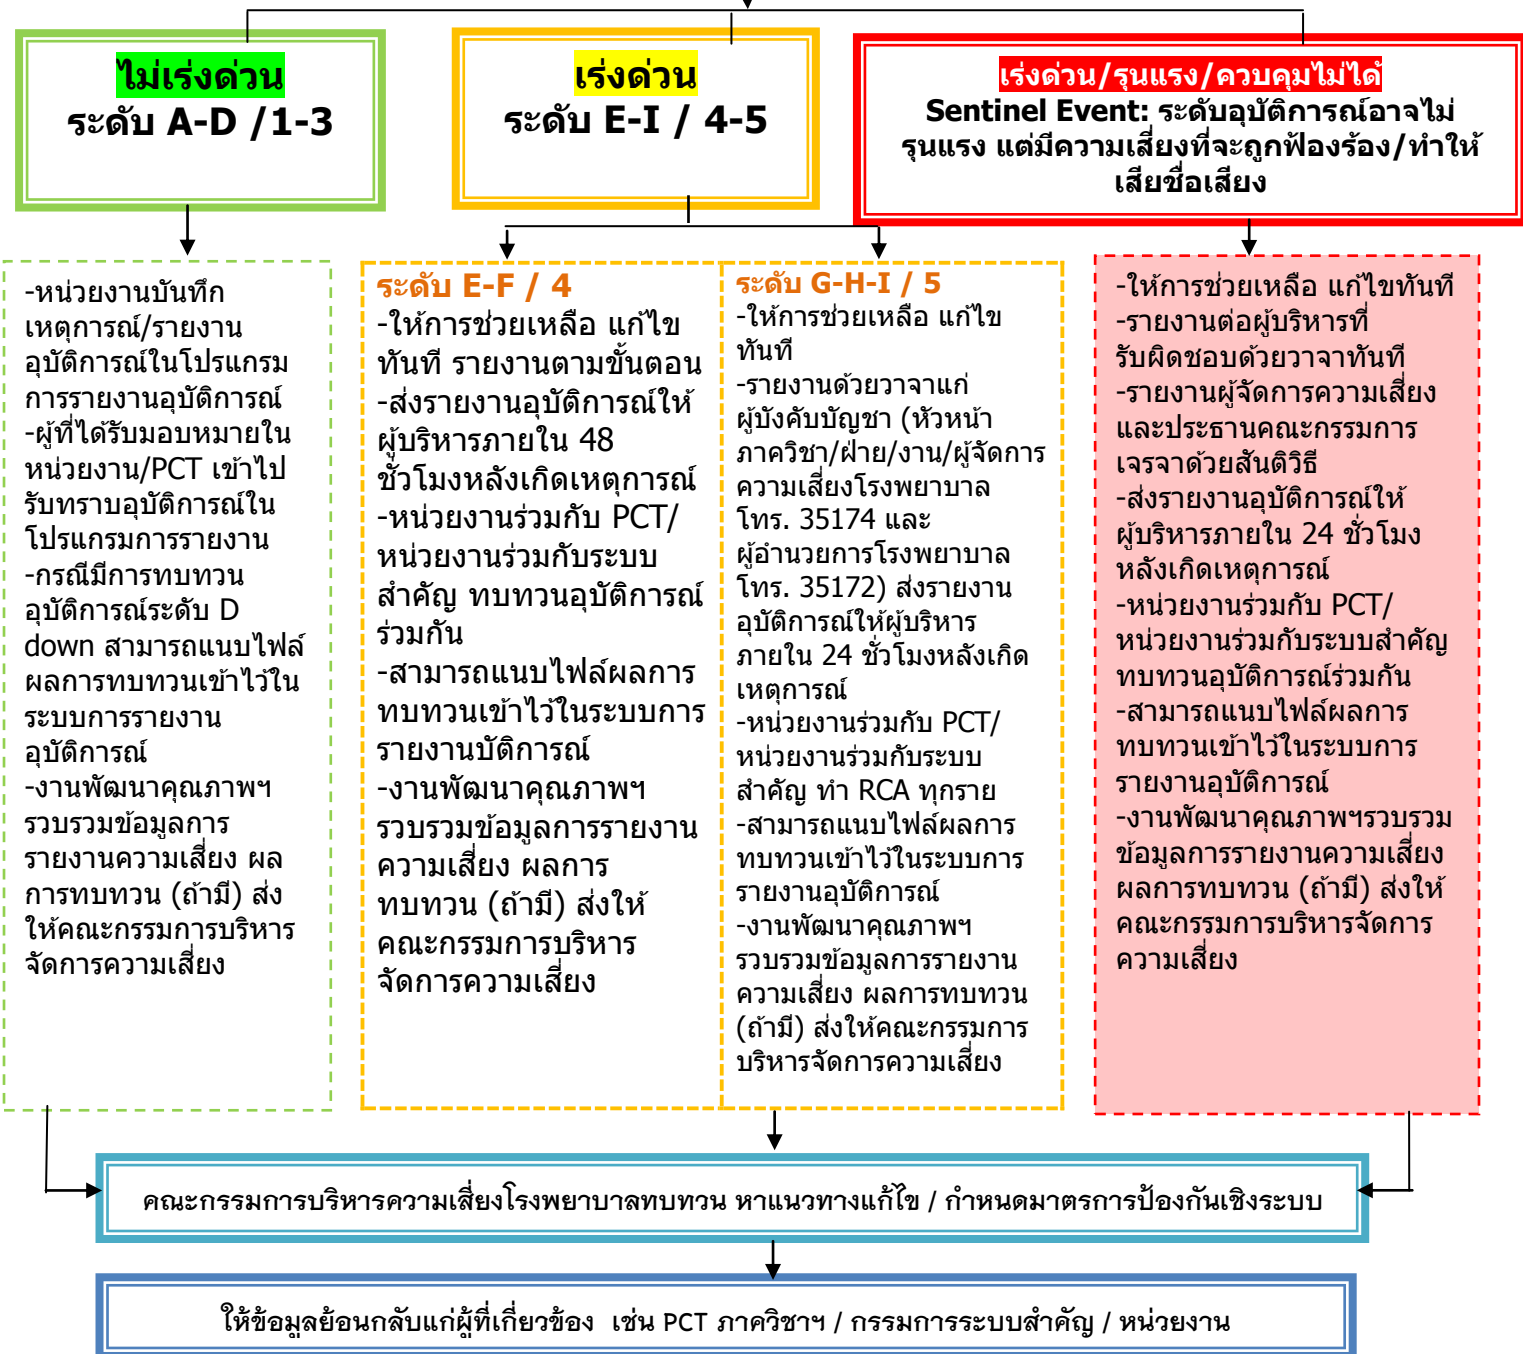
ไม่เร่งด่วน
ระดับ A-D /1-3

เร่งด่วน
ระดับ E-I / 4-5

เร่งด่วน/รุนแรง/ควบคุมไม่ได้
Sentinel Event: ระดับอุบัติการณ์อาจไม่รุนแรง แต่มีความเสี่ยงที่จะถูกฟ้องร้อง/ทำให้เสียชื่อเสียง

-หน่วยงานบันทึกเหตุการณ์/รายงานอุบัติการณ์ในโปรแกรมการรายงานอุบัติการณ์
-ผู้ที่ได้รับมอบหมายในหน่วยงาน/PCT เข้าไปรับทราบอุบัติการณ์ในโปรแกรมการรายงาน
-กรณีมีการทบทวนอุบัติการณ์ระดับ D down สามารถแนบไฟล์ผลการทบทวนเข้าไว้ในระบบการรายงานอุบัติการณ์
-งานพัฒนาคุณภาพฯ รวบรวมข้อมูลการรายงานความเสี่ยง ผลการทบทวน (ถ้ามี) ส่งให้คณะกรรมการบริหารจัดการความเสี่ยง

ระดับ E-F / 4
-ให้การช่วยเหลือ แก้ไขทันที รายงานตามขั้นตอน
-ส่งรายงานอุบัติการณ์ให้ผู้บริหารภายใน 48 ชั่วโมงหลังเกิดเหตุการณ์
-หน่วยงานร่วมกับ PCT/หน่วยงานร่วมกับระบบสำคัญ ทบทวนอุบัติการณ์ร่วมกัน
-สามารถแนบไฟล์ผลการทบทวนเข้าไว้ในระบบการรายงานบัติการณ์
-งานพัฒนาคุณภาพฯ รวบรวมข้อมูลการรายงานความเสี่ยง ผลการทบทวน (ถ้ามี) ส่งให้คณะกรรมการบริหารจัดการความเสี่ยง

ระดับ G-H-I / 5
-ให้การช่วยเหลือ แก้ไขทันที
-รายงานด้วยวาจาแก่ผู้บังคับบัญชา (หัวหน้าภาควิชา/ฝ่าย/งาน/ผู้จัดการความเสี่ยงโรงพยาบาล โทร. 35174 และผู้อำนวยการโรงพยาบาล โทร. 35172) ส่งรายงานอุบัติการณ์ให้ผู้บริหารภายใน 24 ชั่วโมงหลังเกิดเหตุการณ์
-หน่วยงานร่วมกับ PCT/หน่วยงานร่วมกับระบบสำคัญ ทำ RCA ทุกราย
-สามารถแนบไฟล์ผลการทบทวนเข้าไว้ในระบบการรายงานอุบัติการณ์
-งานพัฒนาคุณภาพฯ รวบรวมข้อมูลการรายงานความเสี่ยง ผลการทบทวน (ถ้ามี) ส่งให้คณะกรรมการบริหารจัดการความเสี่ยง

-ให้การช่วยเหลือ แก้ไขทันที
-รายงานต่อผู้บริหารที่รับผิดชอบด้วยวาจาทันที
-รายงานผู้จัดการความเสี่ยงและประธานคณะกรรมการเจรจาด้วยสันติวิธี
-ส่งรายงานอุบัติการณ์ให้ผู้บริหารภายใน 24 ชั่วโมงหลังเกิดเหตุการณ์
-หน่วยงานร่วมกับ PCT/หน่วยงานร่วมกับระบบสำคัญทบทวนอุบัติการณ์ร่วมกัน
-สามารถแนบไฟล์ผลการทบทวนเข้าไว้ในระบบการรายงานอุบัติการณ์
-งานพัฒนาคุณภาพฯรวบรวมข้อมูลการรายงานความเสี่ยงผลการทบทวน (ถ้ามี) ส่งให้คณะกรรมการบริหารจัดการความเสี่ยง

คณะกรรมการบริหารความเสี่ยงโรงพยาบาลทบทวน หาแนวทางแก้ไข / กำหนดมาตรการป้องกันเชิงระบบ

ให้ข้อมูลย้อนกลับแก่ผู้ที่เกี่ยวข้อง เช่น PCT ภาควิชาฯ / กรรมการระบบสำคัญ / หน่วยงาน